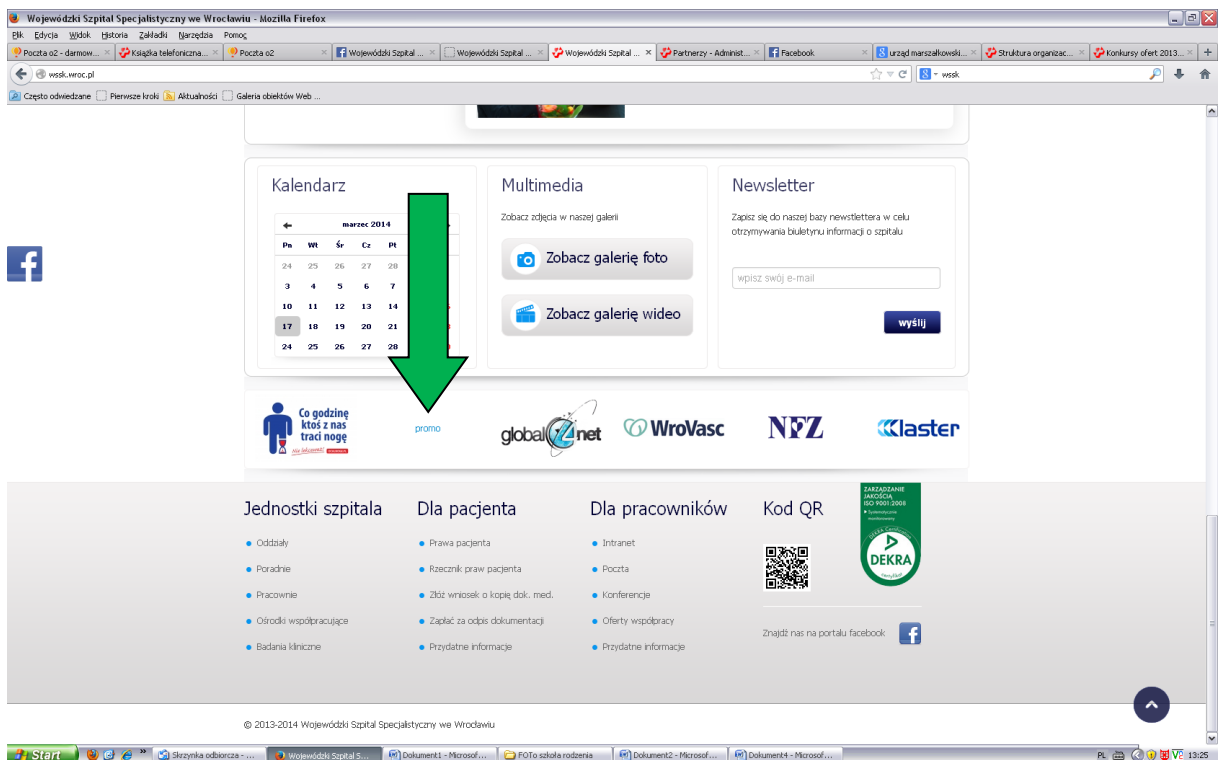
Wojewódzki Szpital Specjalistyczny we Wrocławiu - Mozilla Firefox

Plik Edycja Widok Historia Zakładki Narzędzia Pomoc

Poczta o2 - darmow... | Książka telefoniczna... | Poczta o2 | Wojewódzki Szpital ... | Wojewódzki Szpital ... | Wojewódzki Szpital ... | Partnerzy - Administ... | Facebook | urząd marszałkowski... | Struktura organizac... | Konkursy ofert 2013...

wssk.wroc.pl

wssk

Często odwiedzane | Pierwsze kroki | Aktualności | Galeria obiektów Web ...

Kalendarz

marzec 2014

| Pn | Wt | Śr | Cz | Pt |
|---|---|---|---|---|
| 24 | 25 | 26 | 27 | 28 |
| 3 | 4 | 5 | 6 | 7 |
| 10 | 11 | 12 | 13 | 14 |
| 17 | 18 | 19 | 20 | 21 |
| 24 | 25 | 26 | 27 | 28 |

Multimedia

Zobacz zdjęcia w naszej galerii

Zobacz galerię foto

Zobacz galerię wideo

Newsletter

Zapisz się do naszej bazy newstlettera w celu otrzymywania biuletynu informacji o szpitalu

wpisz swój e-mail

wyślij

Co godzinę ktoś z nas traci nogę

promo

global4net

WroVasc

NFZ

Klaster

Jednostki szpitala

Oddziały
Poradnie
Pracownie
Ośrodki współpracujące
Badania kliniczne

Dla pacjenta

Prawa pacjenta
Rzecznik praw pacjenta
Złóż wniosek o kopię dok. med.
Zapłać za odpis dokumentacji
Przydatne informacje

Dla pracowników

Intranet
Poczta
Konferencje
Oferty współpracy
Przydatne informacje

Kod QR

ZARZĄDZANIE JAKOŚCIĄ ISO 9001:2008

DEKRA

Znajdź nas na portalu facebook

© 2013-2014 Wojewódzki Szpital Specjalistyczny we Wrocławiu

Start | Skrzynka odbiorcza - ... | Wojewódzki Szpital S... | Dokument1 - Microsof... | FOTo szkoła rodzenia | Dokument2 - Microsof... | Dokument4 - Microsof...

PL 13:25